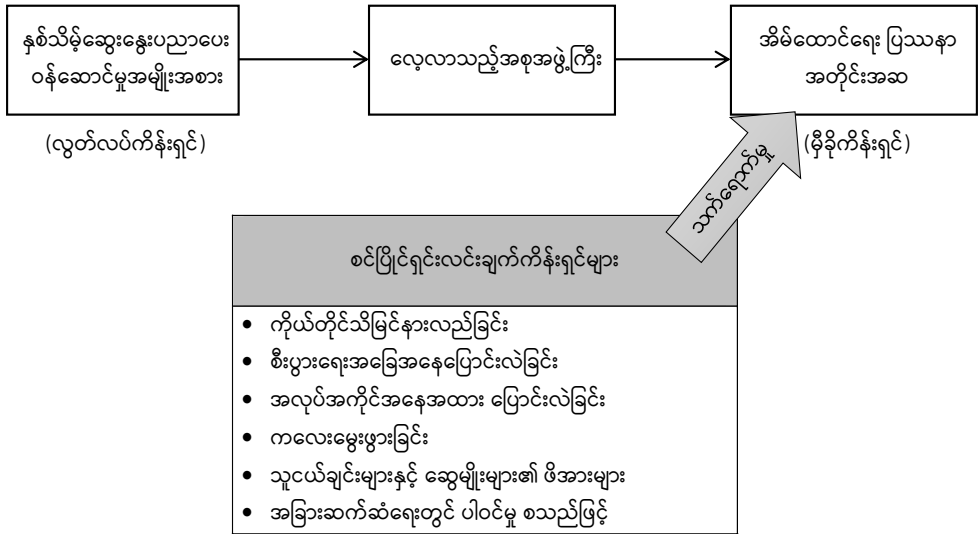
နှစ်သိမ့်ဆွေးနွေးပညာပေး ဝန်ဆောင်မှုအမျိုးအစား

(လွတ်လပ်ကိန်းရှင်)

လေ့လာသည့်အစုအဖွဲ့ကြီး

အိမ်ထောင်ရေး ပြဿနာ အတိုင်းအဆ

(မှီခိုကိန်းရှင်)

သက်ရောက်မှု

စင်ပြိုင်ရှင်းလင်းချက်ကိန်းရှင်များ

• ကိုယ်တိုင်သိမြင်နားလည်ခြင်း
• စီးပွားရေးအခြေအနေပြောင်းလဲခြင်း
• အလုပ်အကိုင်အနေအထား ပြောင်းလဲခြင်း
• ကလေးမွေးဖွားခြင်း
• သူငယ်ချင်းများနှင့် ဆွေမျိုးများ၏ ဖိအားများ
• အခြားဆက်ဆံရေးတွင် ပါဝင်မှု စသည်ဖြင့်